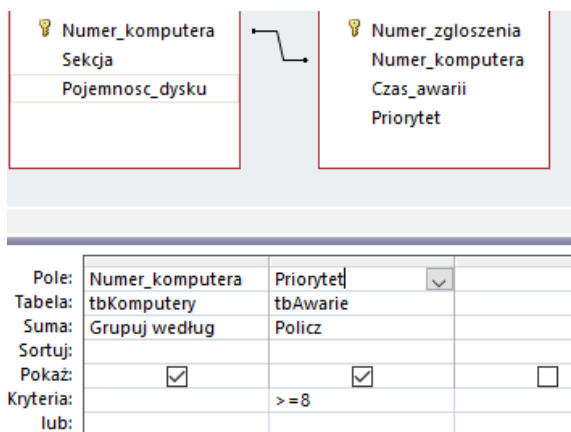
Numer_komputera
Sekcja
Pojemnosc_dysku

Numer_zgloszenia
Numer_komputera
Czas_awarii
Priorytet

| Pole: | Numer_komputera | Priorytet | |
|---|---|---|---|
| Tabela: | tbKomputery | tbAwarie | |
| Suma: | Grupuj według | Policz | |
| Sortuj: | | | |
| Pokaż: | ☑ | ☑ | ☐ |
| Kryteria: | | >=8 | |
| lub: | | | |